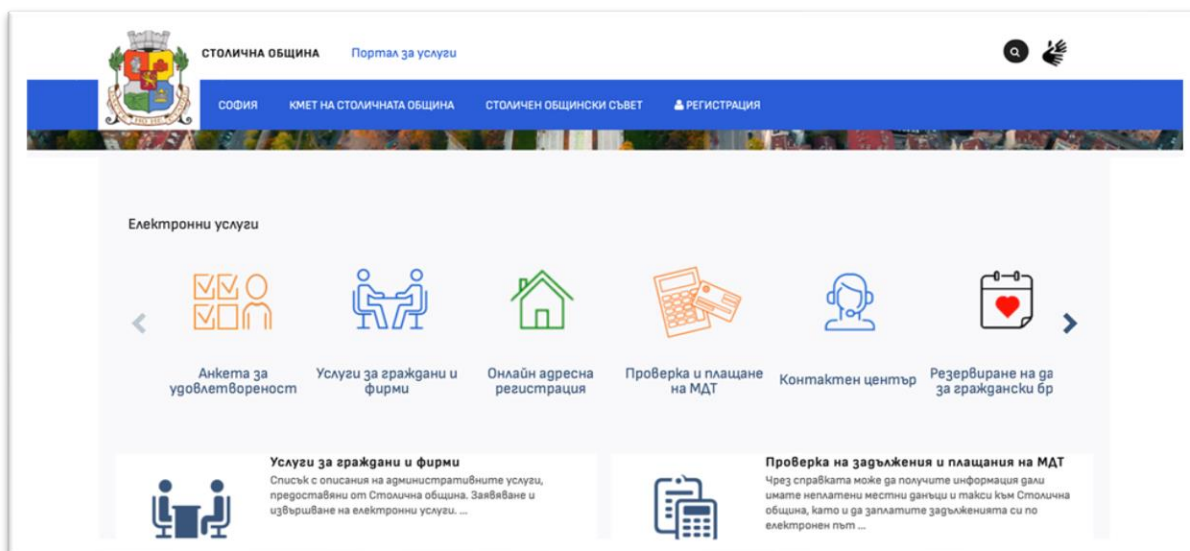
СТОЛИЧНА ОБЩИНА Портал за услуги

СОФИЯ КМЕТ НА СТОЛИЧНАТА ОБЩИНА СТОЛИЧЕН ОБЩИНСКИ СЪВЕТ РЕГИСТРАЦИЯ

Електронни услуги

Анкета за удовлетвореност

Услуги за граждани и фирми

Онлайн адресна регистрация

Проверка и плащане на МДТ

Контактен център

Резервиране на да за граждански бр

Услуги за граждани и фирми

Списък с описания на административните услуги, предоставяни от Столична община. Заявяване и извършване на електронни услуги. ...

Проверка на задължения и плащания на МДТ

Чрез справката може да получите информация дали имате неплатени местни данъци и такси към Столична община, като и да заплатите задълженията си по електронен път ...